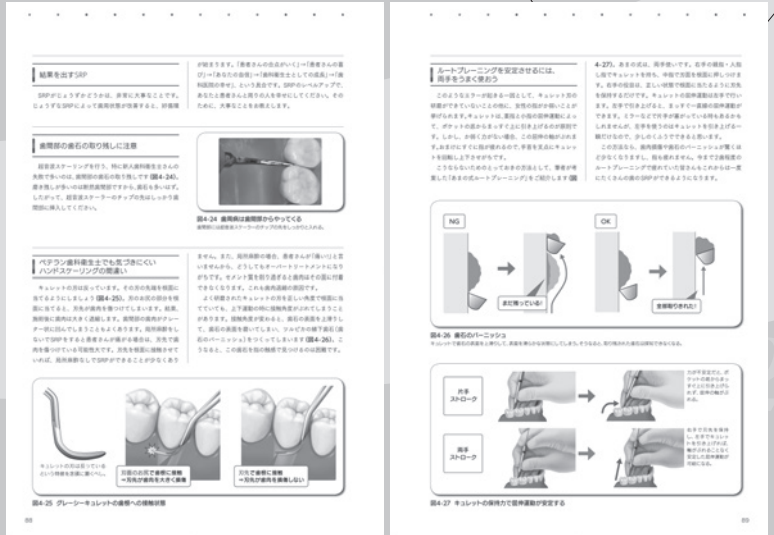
結果を出すSRP

SRPがじょうずかどうかは、非常に大事なことです。じょうずなSRPによって歯周治療が効果をあげ、好循環が始まります。「患者さんの出血がへる」→「患者さんの喜び」→「あなたの自信」→「歯科衛生士としての成長」→「歯科医院の幸せ」という具合です。SRPのレベルアップで、あなたと患者さんと周りの人を幸せにしてください。そのために、大事なことをお教えします。

歯周部の歯石の取り残しに注意

超音波スケーリングを行う、特に新人歯科衛生士さんの失敗で多いのは、歯間部の歯石の取り残しです（図4-24）。歯を挟む歯間部のポケットは、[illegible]で、歯石を多いです。したがって、超音波スケーラーのチップの先はしっかり歯間部に挿入してください。

図4-24 歯周病は歯間部からやってくる
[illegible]

ベテラン歯科衛生士でも気づきにくいハンドスケーリングの間違い

キュレットの刃は反っています。その刃の先端を根面に当てるようにしましょう（図4-25）。刃の刃部の部分を根面に当てると、刃先が歯肉を傷つけてしまいます。結果、無理なく歯肉は大きく退縮します。歯間部の歯肉がグレーター状に凹んでしまうことも多くあります。疾患部歯をもしないでSRPをすると患者さんが痛がる場合は、刃先で歯肉を傷つけている可能性大です。刃先を根面に接触させていれば、疾患部歯でもSRPができることが少なくありません。また、疾患部歯の場合、患者さんが「痛い」と言いませんから、どうしてもオーバートリートメントになりがちです。セメント質を削り過ぎると歯周組織での固く付着できなくなります。これも歯周病治療の基本です。

よく研磨されたキュレットの刃を正しい角度で根面に当てていても、上下運動の時に接触角度がかわってしまうことがあります。接触角度が変わると、歯石の表面を上滑りして、歯石の表面を磨いてしまい、ツルツルの種子歯石（歯石のバーニッシュ）をつくってしまいます（図4-26）。こうなると、この歯石を取る機能で見つけるのは困難です。

キュレットの刃は反っているという特徴を意識に置くべし。

刃先の刃部で歯根に接触→刃先が歯肉を大きく損傷

刃先で歯根に接触→刃先が歯肉を損傷しない

図4-25 グレーシーキュレットの歯根への接触状態

88

ルートプレーニングを安定させるには、両手をうまく使おう

このようなエラーが起きる一因として、キュレットの刃の研磨ができていないことの他に、支点の指が非の揺れことが挙げられます。キュレットは、支点と小指の固有運動によって、ポケットの底から歯冠方向に上に引き上げるのが原則です。しかし、手が瞬くかぎりと動くと、この固有運動が崩れます。おまけにすぐに指が揺れるので、手首を支えにキュレットを回転し上下させがちです。

こうならないために上がってくるのあります方法として、警察が考案した「あまの式ルートプレーニング」をご紹介します（図4-27）。あまの式は、両手を使います。右手の親指・人差し指でキュレットを持ち、中指で力を根面に押しつけます。右手の指は、正しい状態で根面に当たるように刃先を保持するのだけです。キュレットの固有運動は左手で行います。左手で引き上げると、まっすぐ一直線の固有運動ができます。ミラーなどで左手が塞がっている時もあるかもしれませんが、左手を使うのはキュレットを引き上げる一瞬だけなので、少しのところでできると思います。

この方法なら、歯肉損傷や歯石のバーニッシュが驚くほどなくなります。用も疲れません。今まで上達感感の、ルートプレーニングで悩めていた皆さんもこれからの一度にたくさんの歯のSRPができるようになります。

NG
まだ残っている!

OK
全部取りきれた!

図4-26 歯石のバーニッシュ
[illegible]

片手ストローク
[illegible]

両手ストローク
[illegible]

図4-27 キュレットの保持力で固有運動が安定する

89